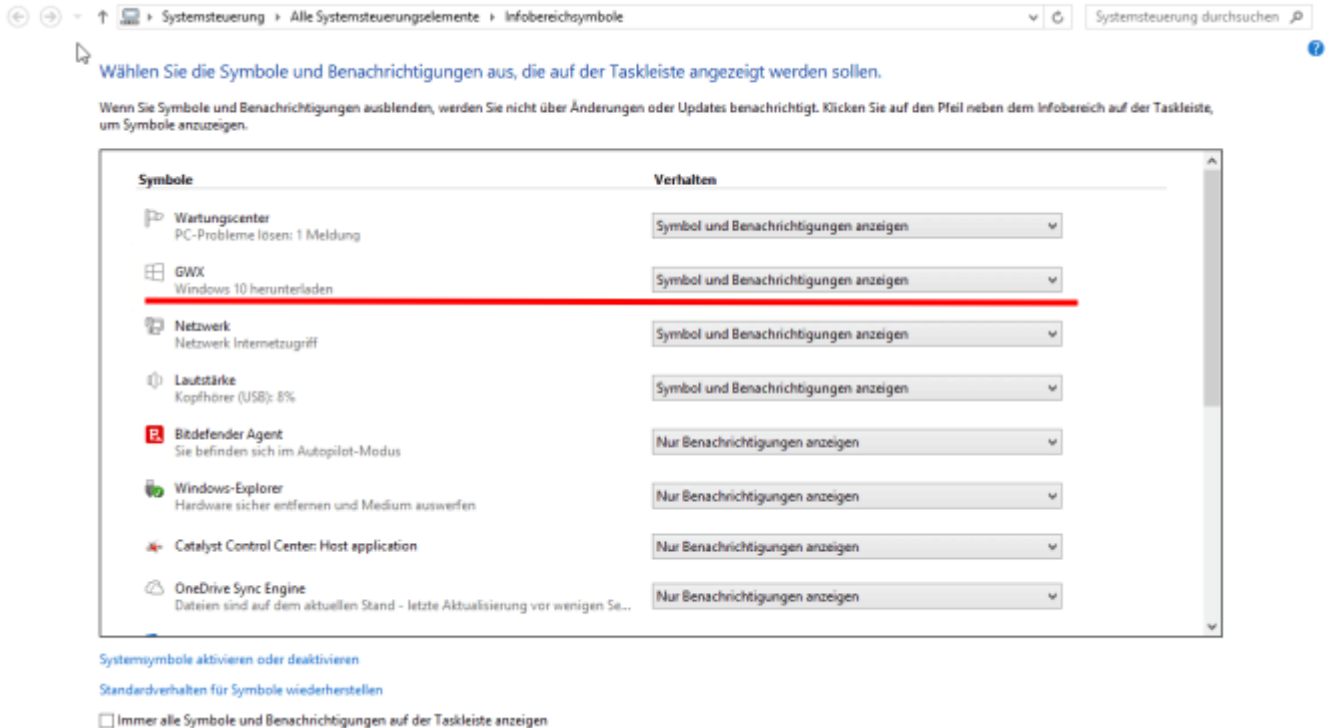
Systemsteuerung › Alle Systemsteuerungselemente › Infobereichsymbole

Systemsteuerung durchsuchen

Wählen Sie die Symbole und Benachrichtigungen aus, die auf der Taskleiste angezeigt werden sollen.

Wenn Sie Symbole und Benachrichtigungen ausblenden, werden Sie nicht über Änderungen oder Updates benachrichtigt. Klicken Sie auf den Pfeil neben dem Infobereich auf der Taskleiste, um Symbole anzuzeigen.

| Symbole | Verhalten |
|---|---|
| Wartungscenter PC-Probleme lösen: 1 Meldung | Symbol und Benachrichtigungen anzeigen |
| GWX Windows 10 herunterladen | Symbol und Benachrichtigungen anzeigen |
| Netzwerk Netzwerk Internetzugriff | Symbol und Benachrichtigungen anzeigen |
| Lautstärke Kopfhörer (USB): 8% | Symbol und Benachrichtigungen anzeigen |
| Bitdefender Agent Sie befinden sich im Autopilot-Modus | Nur Benachrichtigungen anzeigen |
| Windows-Explorer Hardware sicher entfernen und Medium auswerfen | Nur Benachrichtigungen anzeigen |
| Catalyst Control Center: Host application | Nur Benachrichtigungen anzeigen |
| OneDrive Sync Engine Dateien sind auf dem aktuellen Stand - letzte Aktualisierung vor wenigen Se... | Nur Benachrichtigungen anzeigen |

Systemsymbole aktivieren oder deaktivieren

Standardverhalten für Symbole wiederherstellen

Immer alle Symbole und Benachrichtigungen auf der Taskleiste anzeigen